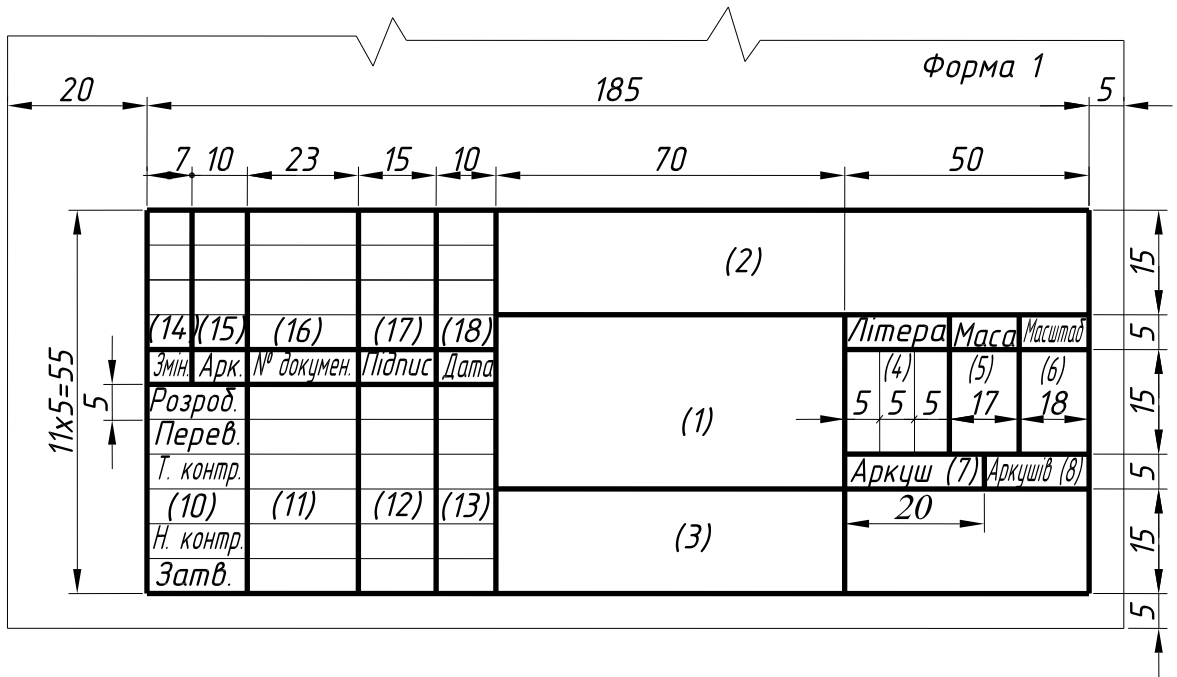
Форма 1

20

185

5

7 10 23 15 10 70 50

(2)

15

(14) (15) (16) (17) (18)

Літера Маса Масштаб

5

11х5=55

5

Змін. Арк. № докумен. Підпис Дата

(4) (5) (6)

Розроб.

Перев.

(1)

5 5 5 17 18

15

Т. контр.

Аркуш (7) Аркушів (8)

5

(10) (11) (12) (13)

20

Н. контр.

(3)

15

Затв.

5